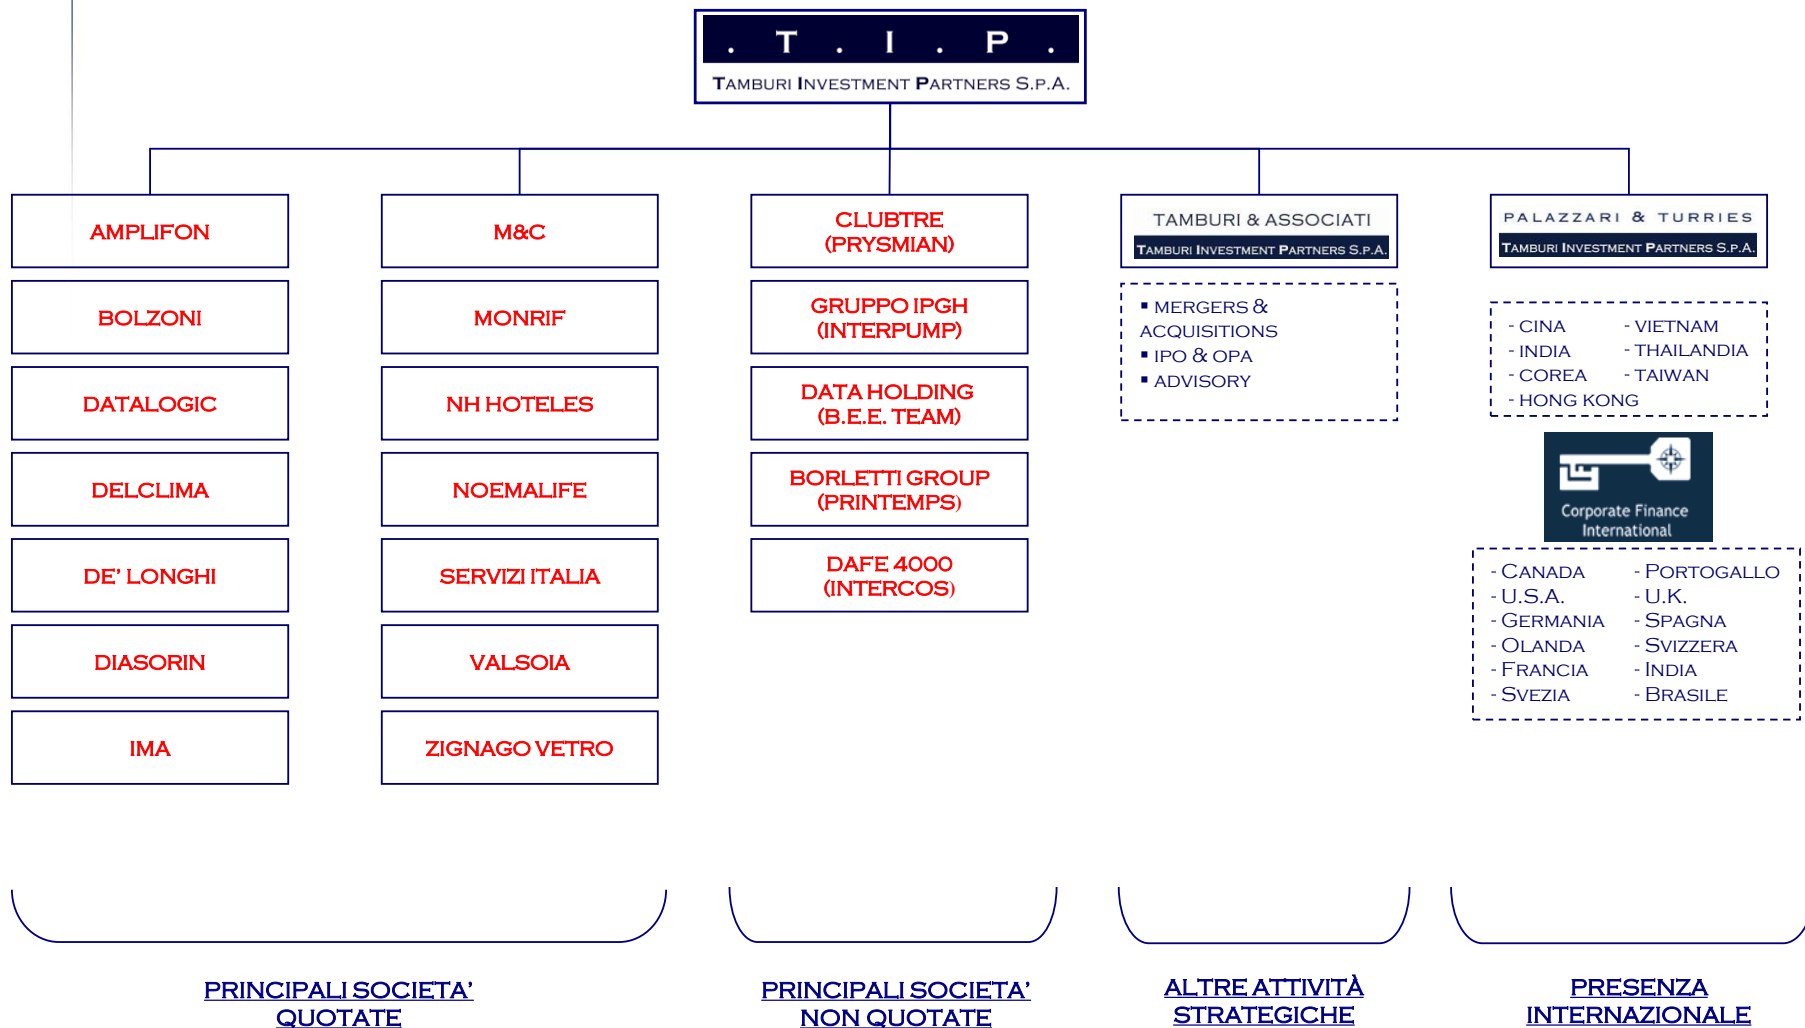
. T . I . P .
TAMBURI INVESTMENT PARTNERS S.P.A.

AMPLIFON
BOLZONI
DATALOGIC
DELCLIMA
DE' LONGHI
DIASORIN
IMA

M&C
MONRIF
NH HOTELES
NOEMALIFE
SERVIZI ITALIA
VALSOIA
ZIGNAGO VETRO

CLUBTRE (PRYSMIAN)
GRUPPO IPGH (INTERPUMP)
DATA HOLDING (B.E.E. TEAM)
BORLETTI GROUP (PRINTEMPS)
DAFE 4000 (INTERCOS)

TAMBURI & ASSOCIATI
TAMBURI INVESTMENT PARTNERS S.P.A.

▪ MERGERS & ACQUISITIONS
▪ IPO & OPA
▪ ADVISORY

PALAZZARI & TURRIES
TAMBURI INVESTMENT PARTNERS S.P.A.

- CINA - VIETNAM
- INDIA - THAILANDIA
- COREA - TAIWAN
- HONG KONG

Corporate Finance International

- CANADA - PORTOGALLO
- U.S.A. - U.K.
- GERMANIA - SPAGNA
- OLANDA - SVIZZERA
- FRANCIA - INDIA
- SVEZIA - BRASILE

PRINCIPALI SOCIETA' QUOTATE

PRINCIPALI SOCIETA' NON QUOTATE

ALTRE ATTIVITÀ STRATEGICHE

PRESENZA INTERNAZIONALE